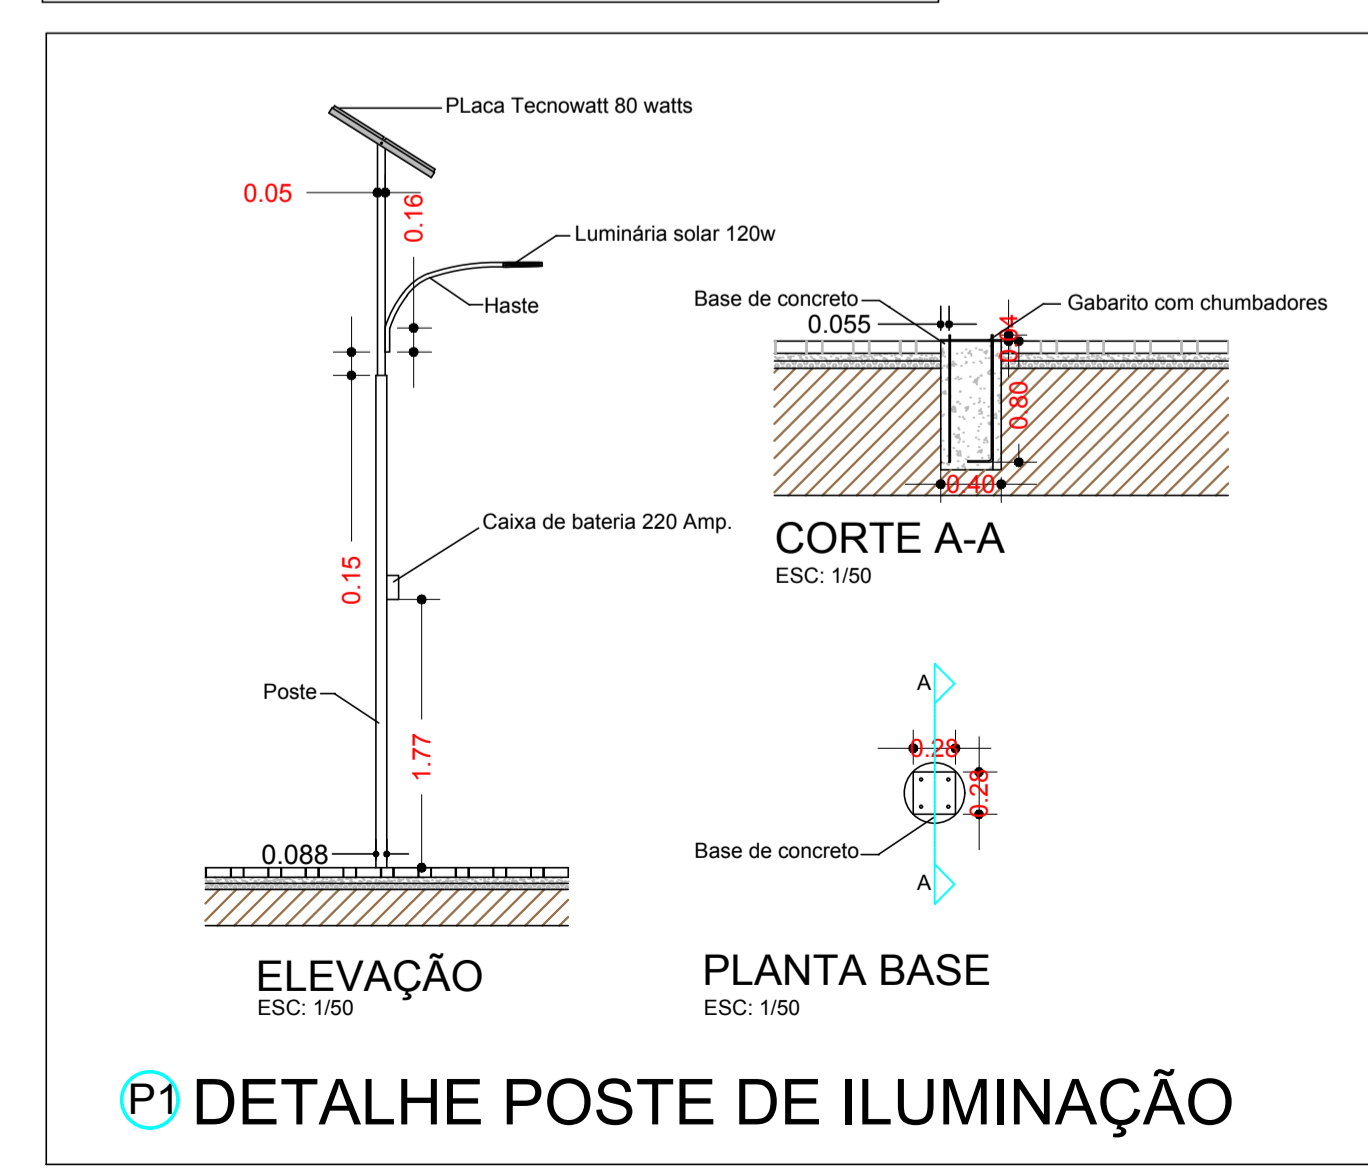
PLaca Tecnowatt 80 watts

0.05

0.16

Luminária solar 120w

Haste

0.15

Caixa de bateria 220 Amp.

Poste

1.77

0.088

ELEVAÇÃO
ESC: 1/50

Base de concreto

0.055

Gabarito com chumbadores

0.04

0.80

0.40

CORTE A-A
ESC: 1/50

A

0.28

0.28

Base de concreto

A

PLANTA BASE
ESC: 1/50

P1 DETALHE POSTE DE ILUMINAÇÃO